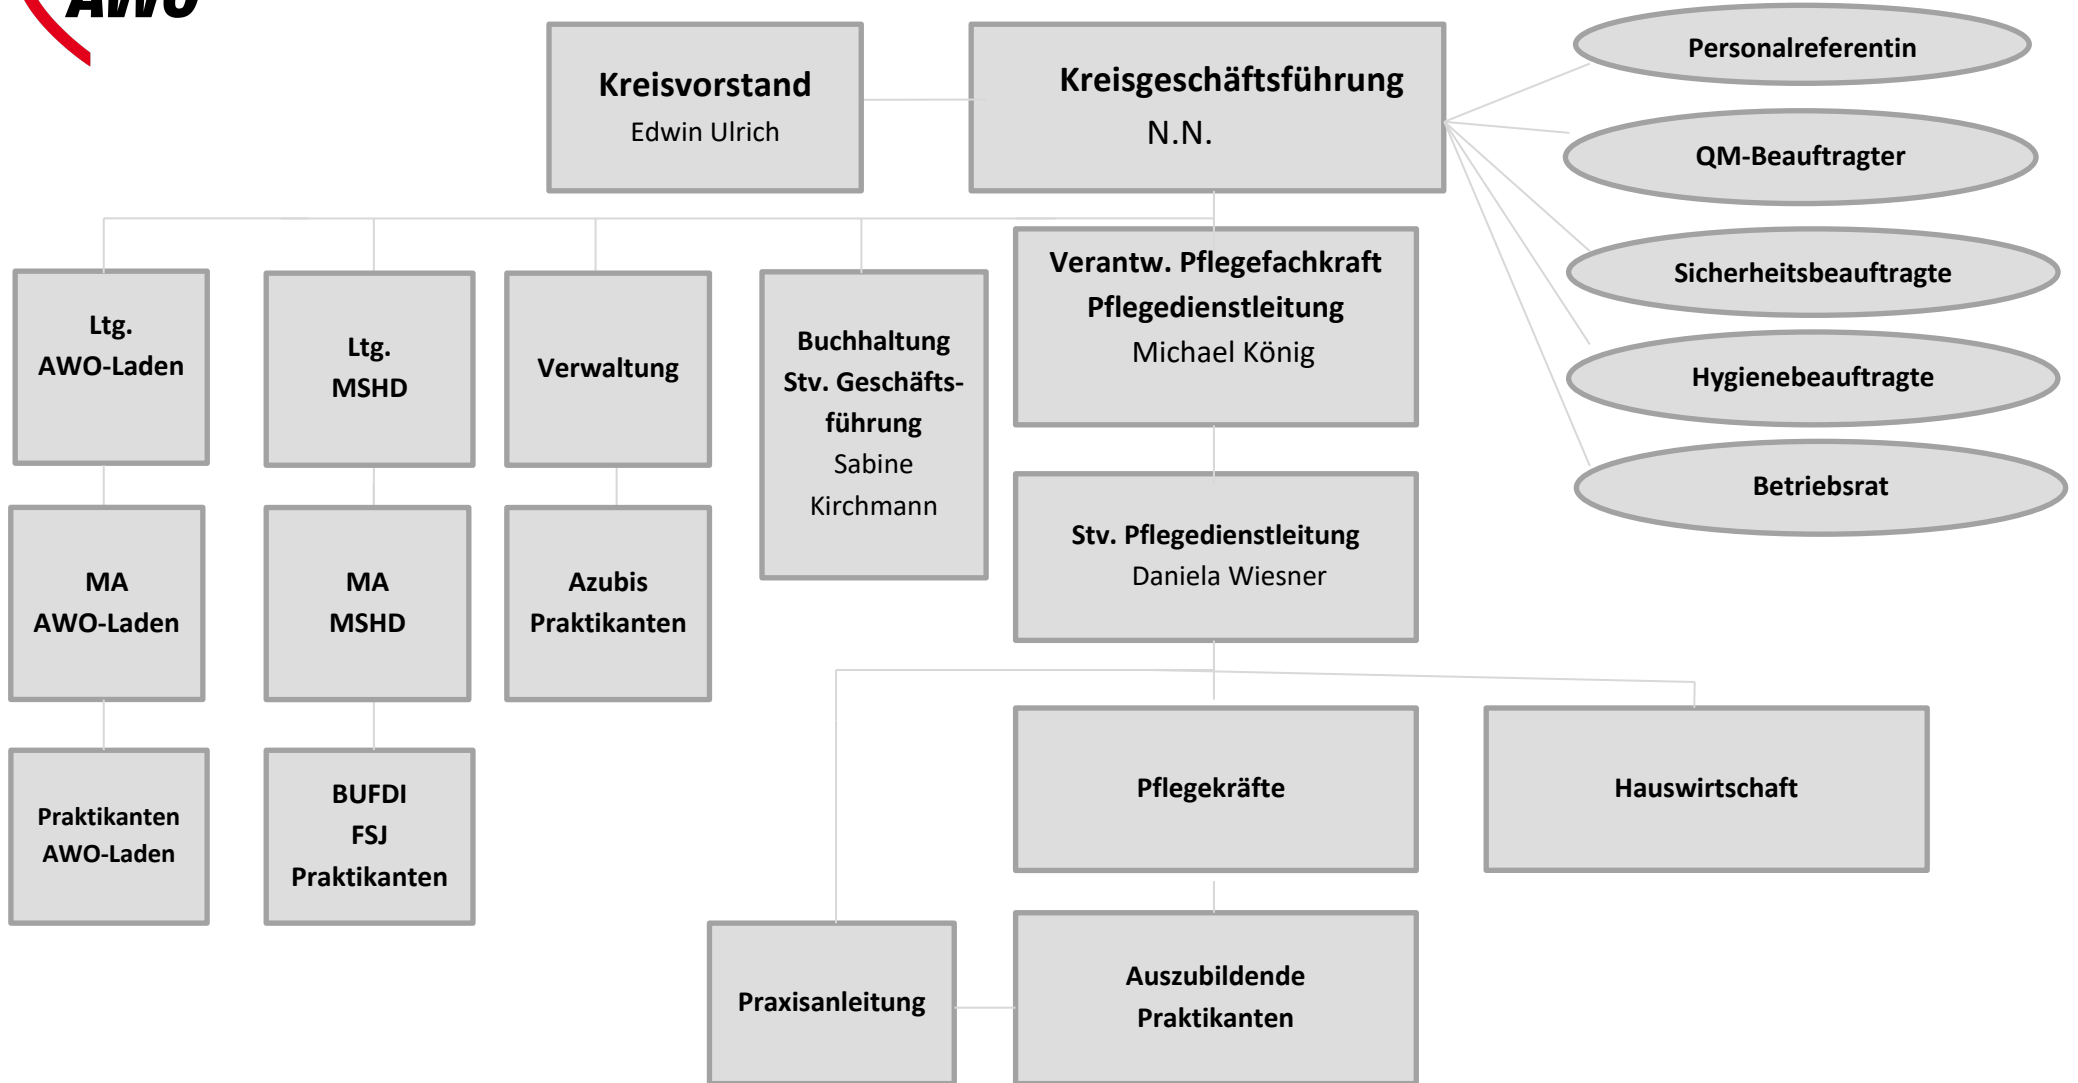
AWO

Kreisvorstand
Edwin Ulrich

Kreisgeschäftsführung
N.N.

Personalreferentin

QM-Beauftragter

Sicherheitsbeauftragte

Hygienebeauftragte

Betriebsrat

Ltg.
AWO-Laden

Ltg.
MSHD

Verwaltung

Buchhaltung
Stv. Geschäftsführung
Sabine
Kirchmann

Verantw. Pflegefachkraft
Pflegedienstleitung
Michael König

MA
AWO-Laden

MA
MSHD

Azubis
Praktikanten

Stv. Pflegedienstleitung
Daniela Wiesner

Praktikanten
AWO-Laden

BUFDI
FSJ
Praktikanten

Pflegekräfte

Hauswirtschaft

Praxisanleitung

Auszubildende
Praktikanten